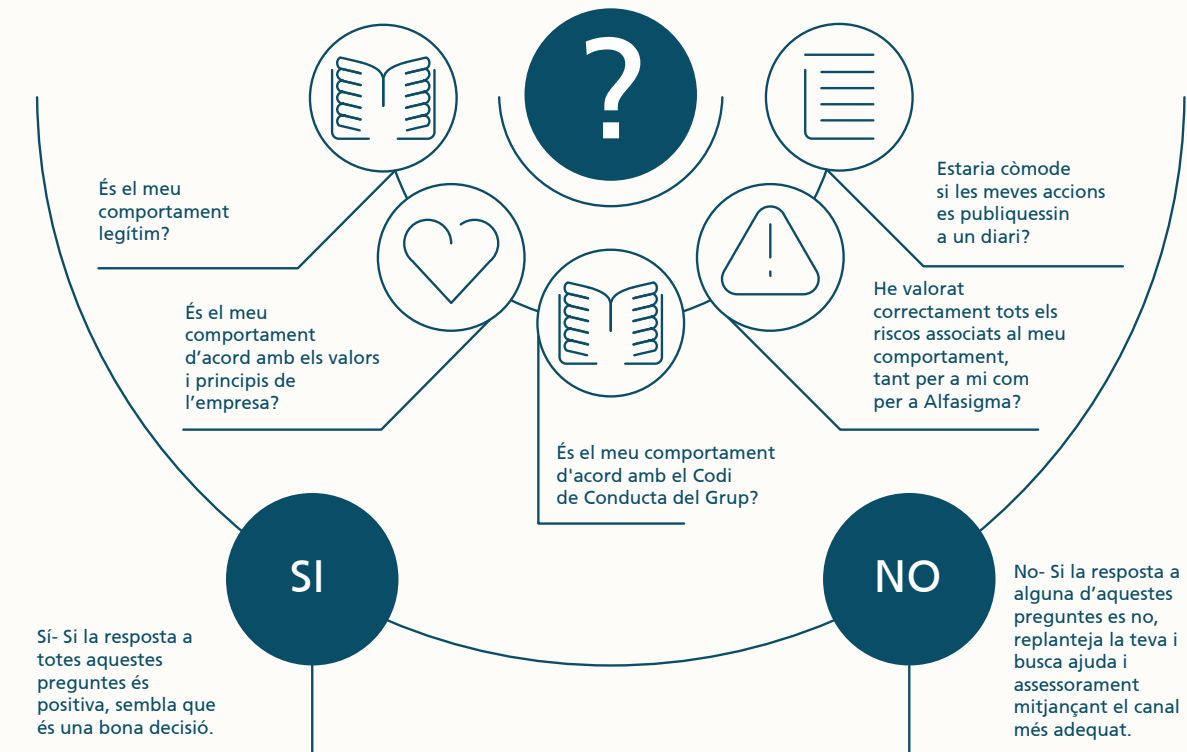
?

És el meu comportament legítim?

Estaria còmode si les meves accions es publiquessin a un diari?

És el meu comportament d’acord amb els valors i principis de l’empresa?

He valorat correctament tots els riscos associats al meu comportament, tant per a mi com per a Alfasigma?

És el meu comportament d'acord amb el Codi de Conducta del Grup?

SI

NO

Sí- Si la resposta a totes aquestes preguntes és positiva, sembla que és una bona decisió.

No- Si la resposta a alguna d’aquestes preguntes es no, replanteja la teva i busca ajuda i assessorament mitjançant el canal més adequat.